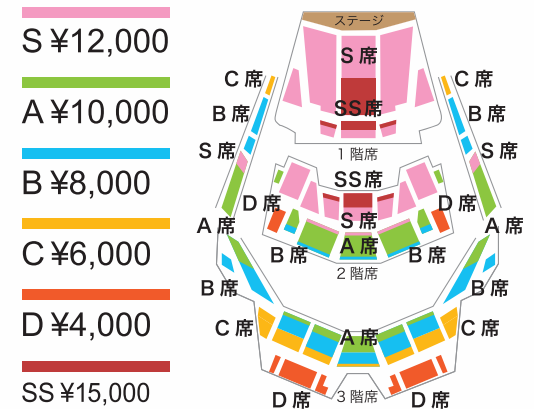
S ¥12,000

A ¥10,000

B ¥8,000

C ¥6,000

D ¥4,000

SS ¥15,000

ステージ

S 席

SS席

1 階席

C 席

C 席

B 席

B 席

S 席

S 席

SS 席

D 席

D 席

S 席

A 席

A 席

A 席

B 席

B 席

2 階席

B 席

B 席

C 席

C 席

A 席

D 席

D 席

3 階席